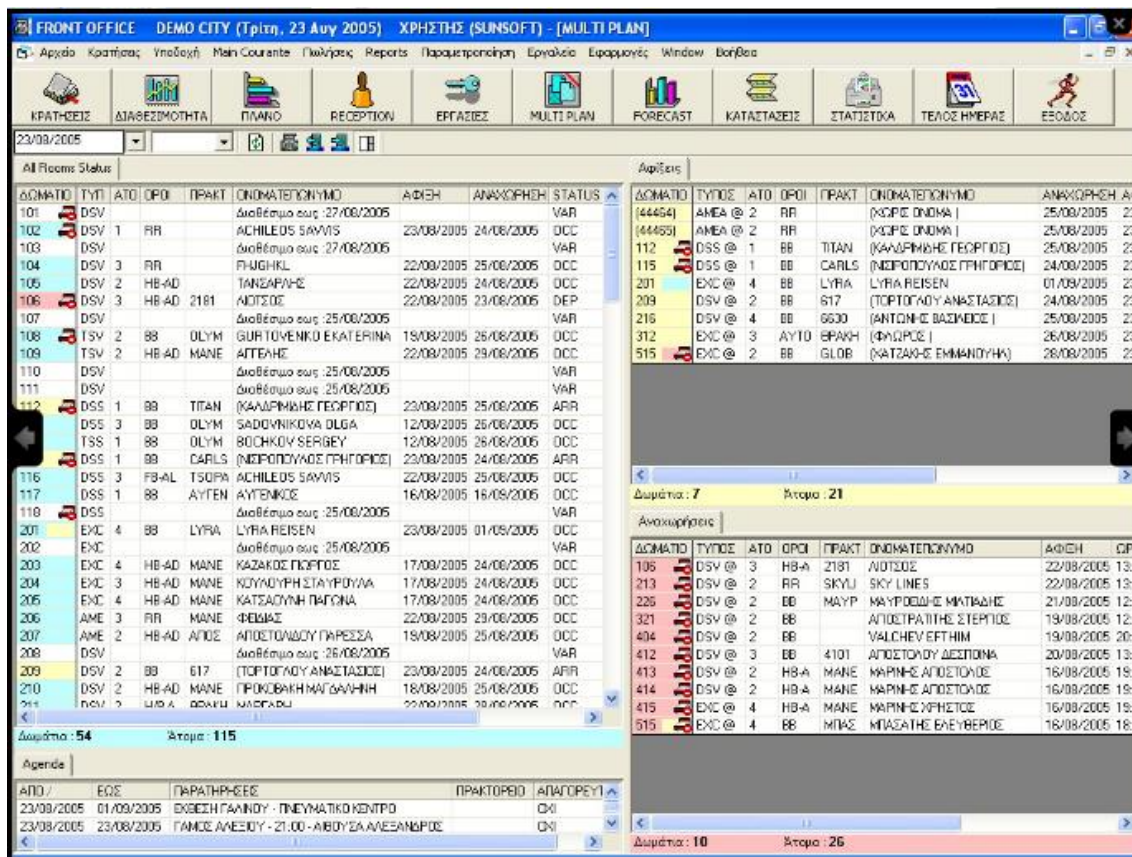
FRONT OFFICE DEMO CITY (Τρίτη, 23 Αυγ 2005) ΧΡΗΣΤΗΣ (SUNSOFT) - [MULTI PLAN]

Αρχείο Κρατήσεις Υποδοχή Main Courante Πωλήσεις Reports Παραμετροποίηση Εργαλεία Εφαρμογές Window Βοήθεια

ΚΡΑΤΗΣΕΙΣ ΔΙΑΘΕΣΙΜΟΤΗΤΑ ΠΛΑΝΟ RECEPTION ΕΡΓΑΣΙΕΣ MULTI PLAN FORECAST ΚΑΤΑΣΤΑΣΕΙΣ ΣΤΑΤΙΣΤΙΚΑ ΤΕΛΟΣ ΗΜΕΡΑΣ ΕΞΟΔΟΣ

23/08/2005

All Rooms Status

| ΔΩΜΑΤΙΟ | ΤΥΠ | ΑΤΟ | ΟΡΟΙ | ΠΡΑΚΤ | ΟΝΟΜΑΤΕΠΩΝΥΜΟ | ΑΦΙΞΗ | ΑΝΑΧΩΡΗΣΗ | STATUS |
|---|---|---|---|---|---|---|---|---|
| 101 | DSV | | | | Διαθέσιμο εως :27/08/2005 | | | VAR |
| 102 | DSV | 1 | RR | | ACHILEOS SAVVIS | 23/08/2005 | 24/08/2005 | OCC |
| 103 | DSV | | | | Διαθέσιμο εως :27/08/2005 | | | VAR |
| 104 | DSV | 3 | RR | | FHJGHKL | 22/08/2005 | 25/08/2005 | OCC |
| 105 | DSV | 2 | HB-AD | | ΤΑΝΣΑΡΛΗΣ | 22/08/2005 | 24/08/2005 | OCC |
| 106 | DSV | 3 | HB-AD | 2181 | ΛΙΩΤΣΟΣ | 22/08/2005 | 23/08/2005 | DEP |
| 107 | DSV | | | | Διαθέσιμο εως :25/08/2005 | | | VAR |
| 108 | TSV | 2 | BB | OLYM | GURTOVENKO EKATERINA | 19/08/2005 | 26/08/2005 | OCC |
| 109 | TSV | 2 | HB-AD | MANE | ΑΓΓΕΛΗΣ | 22/08/2005 | 29/08/2005 | OCC |
| 110 | DSV | | | | Διαθέσιμο εως :25/08/2005 | | | VAR |
| 111 | DSV | | | | Διαθέσιμο εως :25/08/2005 | | | VAR |
| 112 | DSS | 1 | BB | TITAN | (ΚΑΛΛΙΡΜΙΔΗΣ ΓΕΩΡΓΙΟΣ) | 23/08/2005 | 25/08/2005 | ARR |
| | DSS | 3 | BB | OLYM | SADOVNIKOVA OLGA | 12/08/2005 | 26/08/2005 | OCC |
| | TSS | 1 | BB | OLYM | BOCHKOV SERGEY | 12/08/2005 | 26/08/2005 | OCC |
| | DSS | 1 | BB | CARLS | (ΝΕΙΡΟΠΟΥΛΟΣ ΓΡΗΓΟΡΙΟΣ) | 23/08/2005 | 24/08/2005 | ARR |
| 116 | DSS | 3 | FB-AL | TSOPA | ACHILEOS SAVVIS | 22/08/2005 | 25/08/2005 | OCC |
| 117 | DSS | 1 | BB | AYTEN | ΑΥΓΕΝΚΟΣ | 16/08/2005 | 16/09/2005 | OCC |
| 118 | DSS | | | | Διαθέσιμο εως :25/08/2005 | | | VAR |
| 201 | EXC | 4 | BB | LYRA | LYRA REISEN | 23/08/2005 | 01/09/2005 | OCC |
| 202 | EXC | | | | Διαθέσιμο εως :25/08/2005 | | | VAR |
| 203 | EXC | 4 | HB-AD | MANE | ΚΑΖΑΚΟΣ ΓΙΩΡΓΟΣ | 17/08/2005 | 24/08/2005 | OCC |
| 204 | EXC | 3 | HB-AD | MANE | ΚΟΥΛΟΥΡΗ ΣΤΑΥΡΟΥΛΑ | 17/08/2005 | 24/08/2005 | OCC |
| 205 | EXC | 4 | HB-AD | MANE | ΚΑΤΣΑΟΥΝΗ ΠΑΓΩΝΑ | 17/08/2005 | 24/08/2005 | OCC |
| 206 | AME | 3 | RR | MANE | ΦΕΙΔΙΑΣ | 22/08/2005 | 29/08/2005 | OCC |
| 207 | AME | 2 | HB-AD | ΑΠΟΣ | ΑΠΟΣΤΟΛΙΔΟΥ ΠΑΡΕΣΣΑ | 19/08/2005 | 25/08/2005 | OCC |
| 208 | DSV | | | | Διαθέσιμο εως :26/08/2005 | | | VAR |
| 209 | DSV | 2 | BB | 617 | (ΤΟΡΤΟΓΛΟΥ ΑΝΑΣΤΑΣΙΟΣ) | 23/08/2005 | 24/08/2005 | ARR |
| 210 | DSV | 2 | HB-AD | MANE | ΠΡΟΚΟΒΑΚΗ ΜΑΓΔΑΛΗΝΗ | 18/08/2005 | 25/08/2005 | OCC |
| 211 | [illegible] | | | | | | | |

Δωμάτια : 54 Άτομα : 115

Agenda

| ΑΠΟ | ΕΩΣ | ΠΑΡΑΤΗΡΗΣΕΙΣ | ΠΡΑΚΤΟΡΕΙΟ | ΑΠΑΓΟΡΕΥΤ |
|---|---|---|---|---|
| 23/08/2005 | 01/09/2005 | ΕΚΘΕΣΗ ΓΑΛΙΝΟΥ - ΠΝΕΥΜΑΤΙΚΟ ΚΕΝΤΡΟ | | ΟΧΙ |
| 23/08/2005 | 23/08/2005 | ΓΑΜΟΣ ΑΛΕΞΙΟΥ - 21.00 - ΑΙΘΟΥΣΑ ΑΛΕΞΑΝΔΡΟΣ | | ΟΧΙ |

Αφίξεις

| ΔΩΜΑΤΙΟ | ΤΥΠΟΣ | ΑΤΟ | ΟΡΟΙ | ΠΡΑΚΤ | ΟΝΟΜΑΤΕΠΩΝΥΜΟ | ΑΝΑΧΩΡΗΣΗ |
|---|---|---|---|---|---|---|
| [44464] | AMEA @ | 2 | RR | | (ΧΩΡΙΣ ΟΝΟΜΑ) | 25/08/2005 |
| [44465] | AMEA @ | 2 | RR | | (ΧΩΡΙΣ ΟΝΟΜΑ) | 25/08/2005 |
| 112 | DSS @ | 1 | BB | TITAN | (ΚΑΛΛΙΡΜΙΔΗΣ ΓΕΩΡΓΙΟΣ) | 25/08/2005 |
| 115 | DSS @ | 1 | BB | CARLS | (ΝΕΙΡΟΠΟΥΛΟΣ ΓΡΗΓΟΡΙΟΣ) | 24/08/2005 |
| 201 | EXC @ | 4 | BB | LYRA | LYRA REISEN | 01/09/2005 |
| 209 | DSV @ | 2 | BB | 617 | (ΤΟΡΤΟΓΛΟΥ ΑΝΑΣΤΑΣΙΟΣ) | 24/08/2005 |
| 216 | DSV @ | 4 | BB | 6630 | (ΑΝΤΩΝΗΣ ΒΑΣΙΛΕΙΟΣ) | 25/08/2005 |
| 312 | EXC @ | 3 | ΑΥΤΟ | ΘΡΑΚΗ | (ΦΛΩΡΟΣ) | 26/08/2005 |
| 515 | EXC @ | 2 | BB | GLOB | (ΚΑΤΣΑΚΗΣ ΕΜΜΑΝΟΥΗΛ) | 28/08/2005 |

Δωμάτια : 7 Άτομα : 21

Αναχωρήσεις

| ΔΩΜΑΤΙΟ | ΤΥΠΟΣ | ΑΤΟ | ΟΡΟΙ | ΠΡΑΚΤ | ΟΝΟΜΑΤΕΠΩΝΥΜΟ | ΑΦΙΞΗ |
|---|---|---|---|---|---|---|
| 106 | DSV @ | 3 | HB-A | 2181 | ΛΙΩΤΣΟΣ | 22/08/2005 13: |
| 213 | DSV @ | 2 | RR | SKYLI | SKY LINES | 22/08/2005 13: |
| 226 | DSV @ | 2 | BB | ΜΑΥΡ | ΜΑΥΡΟΕΙΔΗΣ ΜΙΛΤΙΑΔΗΣ | 21/08/2005 12: |
| 321 | DSV @ | 2 | BB | | ΑΠΟΣΤΡΑΤΙΤΗΣ ΣΤΕΡΓΙΟΣ | 19/08/2005 12: |
| 404 | DSV @ | 2 | BB | | VALCHEV EFTHIM | 19/08/2005 20: |
| 412 | DSV @ | 3 | BB | 4101 | ΑΠΟΣΤΟΛΟΥ ΔΕΣΠΟΙΝΑ | 20/08/2005 13: |
| 413 | DSV @ | 2 | HB-A | MANE | ΜΑΡΙΝΗΣ ΑΠΟΣΤΟΛΟΣ | 16/08/2005 19: |
| 414 | DSV @ | 2 | HB-A | MANE | ΜΑΡΙΝΗΣ ΑΠΟΣΤΟΛΟΣ | 16/08/2005 19: |
| 415 | EXC @ | 4 | HB-A | MANE | ΜΑΡΙΝΗΣ ΧΡΗΣΤΟΣ | 16/08/2005 19: |
| 515 | EXC @ | 4 | BB | ΜΠΑΣ | ΜΠΑΣΑΤΗΣ ΕΛΕΥΘΕΡΙΟΣ | 16/08/2005 18: |

Δωμάτια : 10 Άτομα : 26